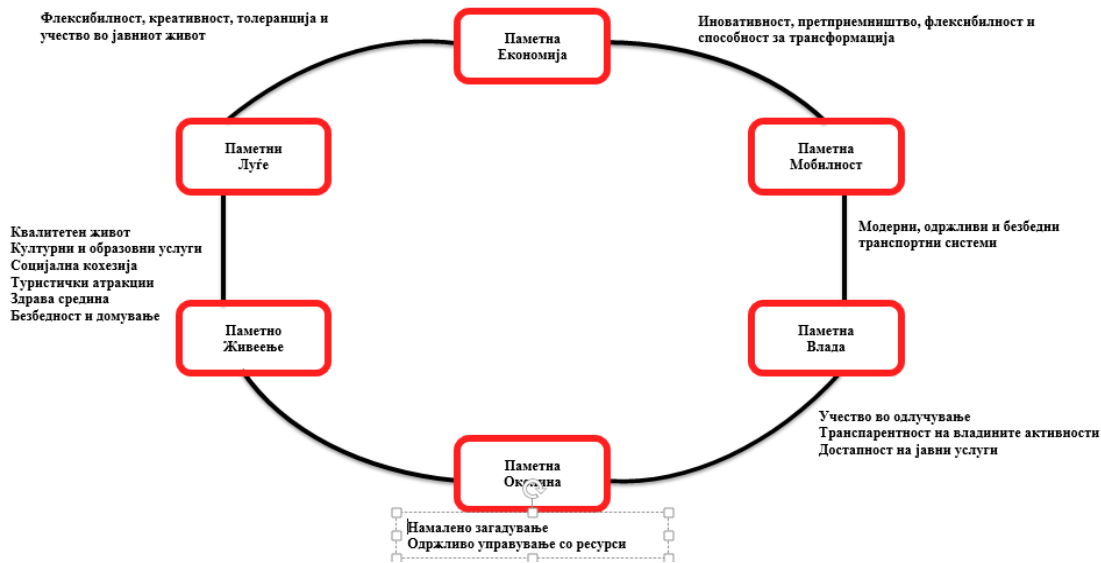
Флексибилност, креативност, толеранција и учество во јавниот живот

Паметна Економија

Иновативност, претприемништво, флексибилност и способност за трансформација

Паметни Луѓе

Паметна Мобилност

Модерни, одржливи и безбедни транспортни системи

Квалитетен живот
Културни и образовни услуги
Социјална кохезија
Туристички атракции
Здрава средина
Безбедност и домување

Паметно Живеење

Паметна Влада

Учество во одлучување
Транспарентност на владините активности
Достапност на јавни услуги

Паметна Ок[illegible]на

Намалено загадување
Одржливо управување со ресурси